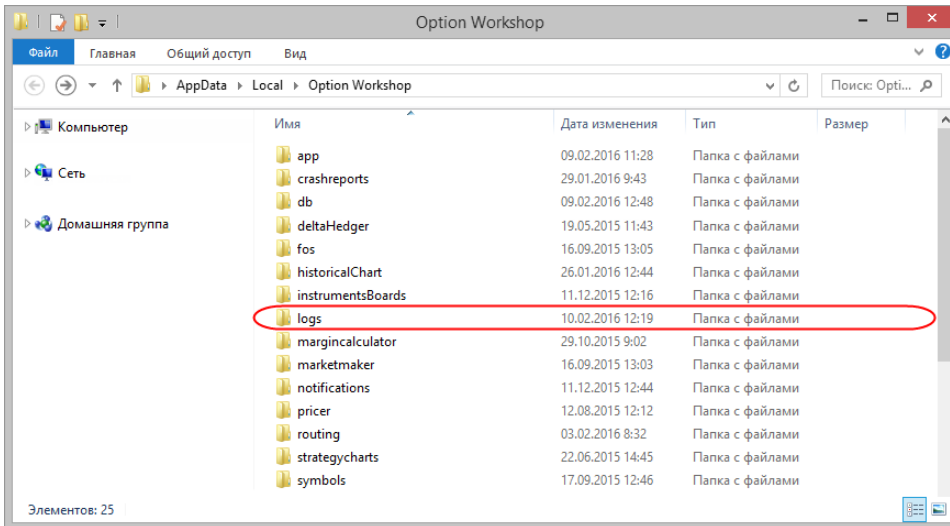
Option Workshop

Файл Главная Общий доступ Вид

AppData › Local › Option Workshop

Поиск: Opti...

Компьютер

Сеть

Домашняя группа

| Имя | Дата изменения | Тип | Размер |
|---|---|---|---|
| app | 09.02.2016 11:28 | Папка с файлами | |
| crashreports | 29.01.2016 9:43 | Папка с файлами | |
| db | 09.02.2016 12:48 | Папка с файлами | |
| deltaHedger | 19.05.2015 11:43 | Папка с файлами | |
| fos | 16.09.2015 13:05 | Папка с файлами | |
| historicalChart | 26.01.2016 12:44 | Папка с файлами | |
| instrumentsBoards | 11.12.2015 12:16 | Папка с файлами | |
| logs | 10.02.2016 12:19 | Папка с файлами | |
| margincalculator | 29.10.2015 9:02 | Папка с файлами | |
| marketmaker | 16.09.2015 13:03 | Папка с файлами | |
| notifications | 11.12.2015 12:44 | Папка с файлами | |
| pricer | 12.08.2015 12:12 | Папка с файлами | |
| routing | 03.02.2016 8:32 | Папка с файлами | |
| strategycharts | 22.06.2015 14:45 | Папка с файлами | |
| symbols | 17.09.2015 12:46 | Папка с файлами | |

Элементов: 25